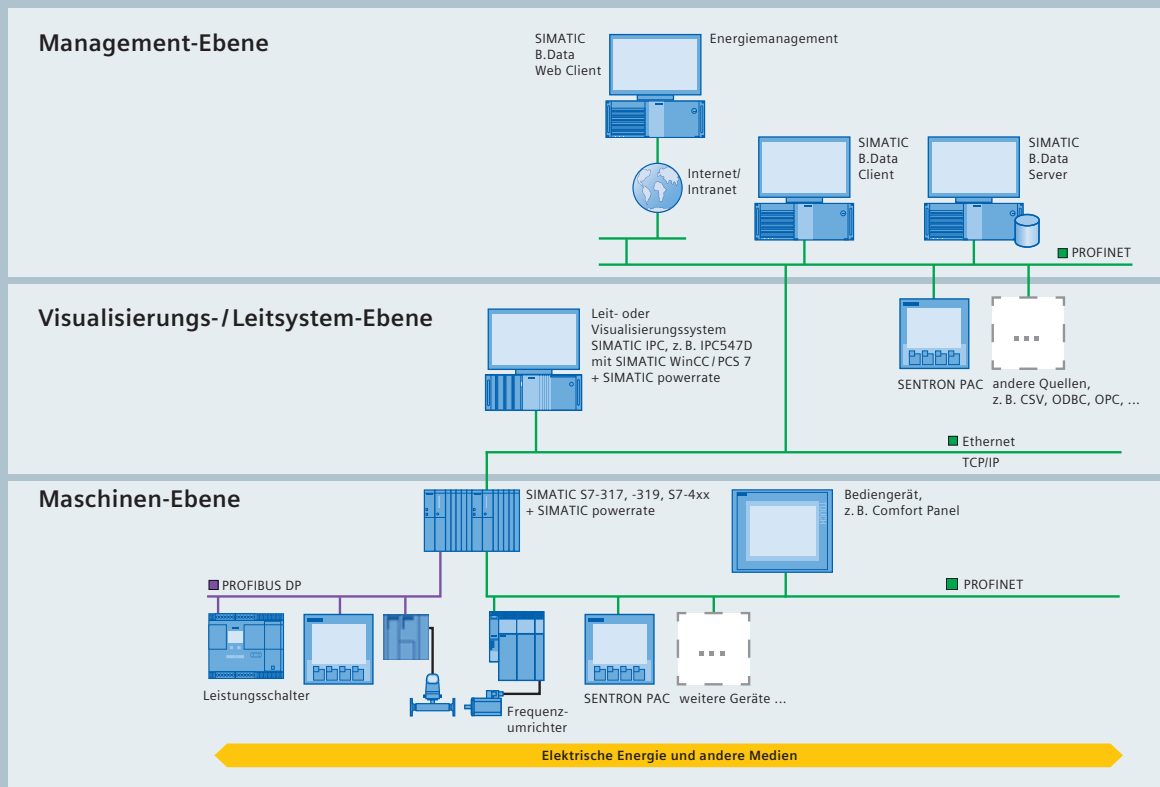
Management-Ebene

SIMATIC B.Data Web Client

Energiemanagement

Internet/ Intranet

SIMATIC B.Data Client

SIMATIC B.Data Server

PROFINET

Visualisierungs-/Leitsystem-Ebene

Leit- oder Visualisierungssystem SIMATIC IPC, z. B. IPC547D mit SIMATIC WinCC/PCS 7 + SIMATIC powerrate

SENTRON PAC

...

andere Quellen, z. B. CSV, ODBC, OPC, ...

Ethernet TCP/IP

Maschinen-Ebene

SIMATIC S7-317, -319, S7-4xx + SIMATIC powerrate

Bediengerät, z. B. Comfort Panel

PROFIBUS DP

PROFINET

Leistungsschalter

Frequenzumrichter

SENTRON PAC

...

weitere Geräte ...

Elektrische Energie und andere Medien